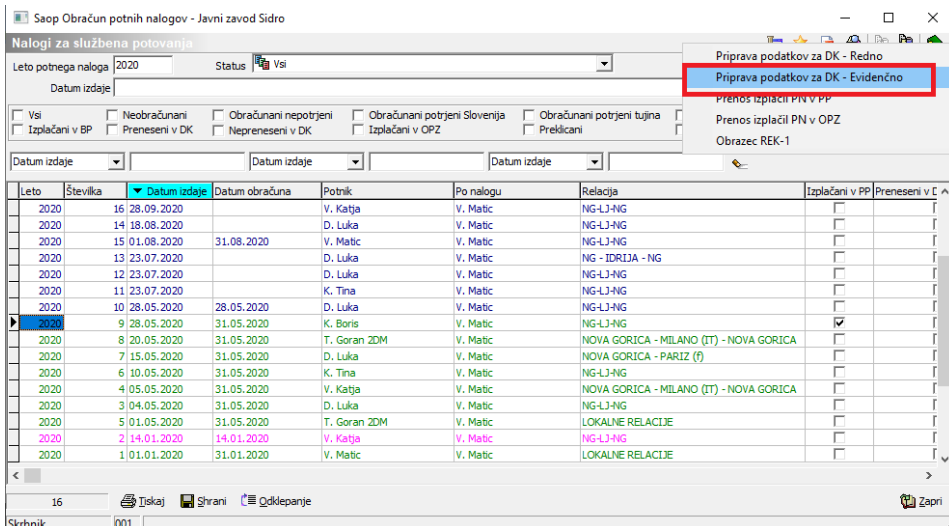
Saop Obračun potnih nalogov - Javni zavod Sidro

Nalogi za službena potovanja

Leto potnega naloga 2020 Status Vsi

Datum izdaje

Vsi
Izplačani v BP
Neobračunani
Preneseni v DK
Obračunani nepotrjeni
Nepreneseni v DK
Obračunani potrjeni Slovenija
Izplačani v OPZ
Obračunani potrjeni tujina
Preklicani

Priprava podatkov za DK - Redno
Priprava podatkov za DK - Evidenčno
Prenos izplačil PN v PP
Prenos izplačil PN v OPZ
Obrazec REK-1

Datum izdaje | Datum izdaje | Datum izdaje

| Leto | Številka | Datum izdaje | Datum obračuna | Potnik | Po nalogu | Relacija | Izplačani v PP | Preneseni v D |
|---|---|---|---|---|---|---|---|---|
| 2020 | 16 | 28.09.2020 | | V. Katja | V. Matic | NG-LJ-NG | | |
| 2020 | 14 | 18.08.2020 | | D. Luka | V. Matic | NG-LJ-NG | | |
| 2020 | 15 | 01.08.2020 | 31.08.2020 | V. Matic | V. Matic | NG-LJ-NG | | |
| 2020 | 13 | 23.07.2020 | | D. Luka | V. Matic | NG - IDRIJA - NG | | |
| 2020 | 12 | 23.07.2020 | | D. Luka | V. Matic | NG-LJ-NG | | |
| 2020 | 11 | 23.07.2020 | | K. Tina | V. Matic | NG-LJ-NG | | |
| 2020 | 10 | 28.05.2020 | 28.05.2020 | D. Luka | V. Matic | NG-LJ-NG | | |
| 2020 | 9 | 28.05.2020 | 31.05.2020 | K. Boris | V. Matic | NG-LJ-NG | ☑ | |
| 2020 | 8 | 20.05.2020 | 31.05.2020 | T. Goran 2DM | V. Matic | NOVA GORICA - MILANO (IT) - NOVA GORICA | | |
| 2020 | 7 | 15.05.2020 | 31.05.2020 | D. Luka | V. Matic | NOVA GORICA - PARIZ (f) | | |
| 2020 | 6 | 10.05.2020 | 31.05.2020 | K. Tina | V. Matic | NG-LJ-NG | | |
| 2020 | 4 | 05.05.2020 | 31.05.2020 | V. Katja | V. Matic | NOVA GORICA - MILANO (IT) - NOVA GORICA | | |
| 2020 | 3 | 04.05.2020 | 31.05.2020 | D. Luka | V. Matic | NG-LJ-NG | | |
| 2020 | 5 | 01.05.2020 | 31.05.2020 | T. Goran 2DM | V. Matic | LOKALNE RELACIJE | | |
| 2020 | 2 | 14.01.2020 | 14.01.2020 | V. Katja | V. Matic | NG-LJ-NG | | |
| 2020 | 1 | 01.01.2020 | 31.01.2020 | V. Matic | V. Matic | LOKALNE RELACIJE | | |

16 Tiskaj Shrani Odklepanje Zapri

Skrbnik 001